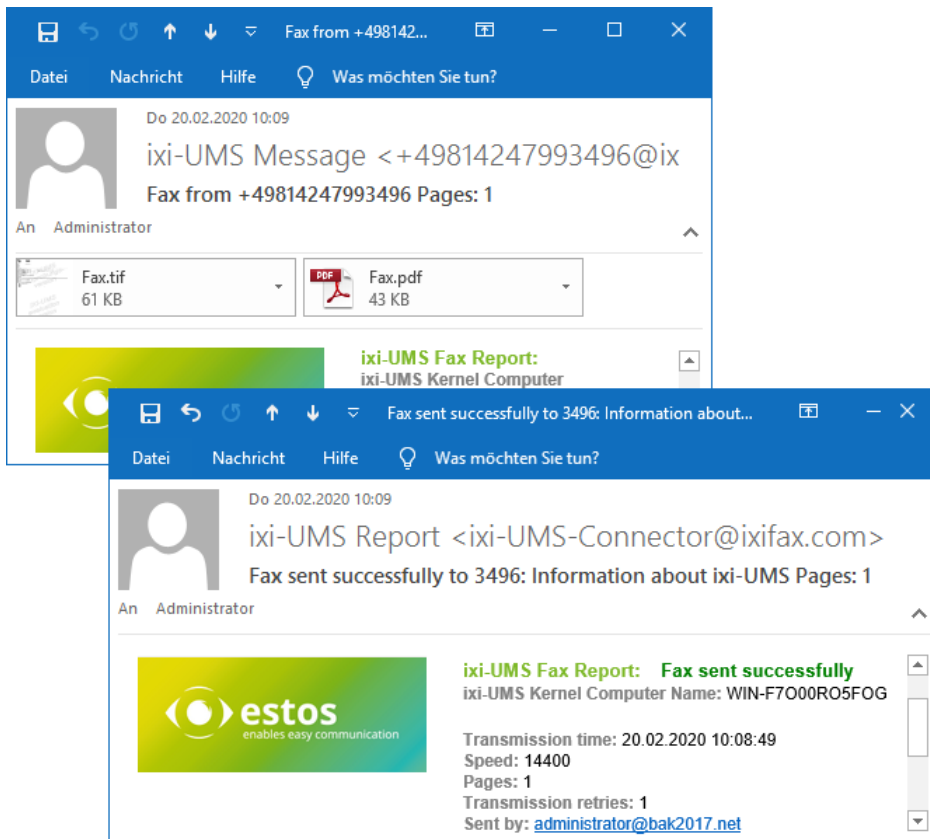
Fax from +498142...

Datei Nachricht Hilfe Was möchten Sie tun?

Do 20.02.2020 10:09

ixi-UMS Message <+49814247993496@ix

Fax from +49814247993496 Pages: 1

An Administrator

Fax.tif
61 KB

PDF
Fax.pdf
43 KB

ixi-UMS Fax Report:
ixi-UMS Kernel Computer

Fax sent successfully to 3496: Information about...

Datei Nachricht Hilfe Was möchten Sie tun?

Do 20.02.2020 10:09

ixi-UMS Report <ixi-UMS-Connector@ixifax.com>

Fax sent successfully to 3496: Information about ixi-UMS Pages: 1

An Administrator

estos
enables easy communication

ixi-UMS Fax Report: Fax sent successfully
ixi-UMS Kernel Computer Name: WIN-F7O00RO5FOG

Transmission time: 20.02.2020 10:08:49
Speed: 14400
Pages: 1
Transmission retries: 1
Sent by: administrator@bak2017.net